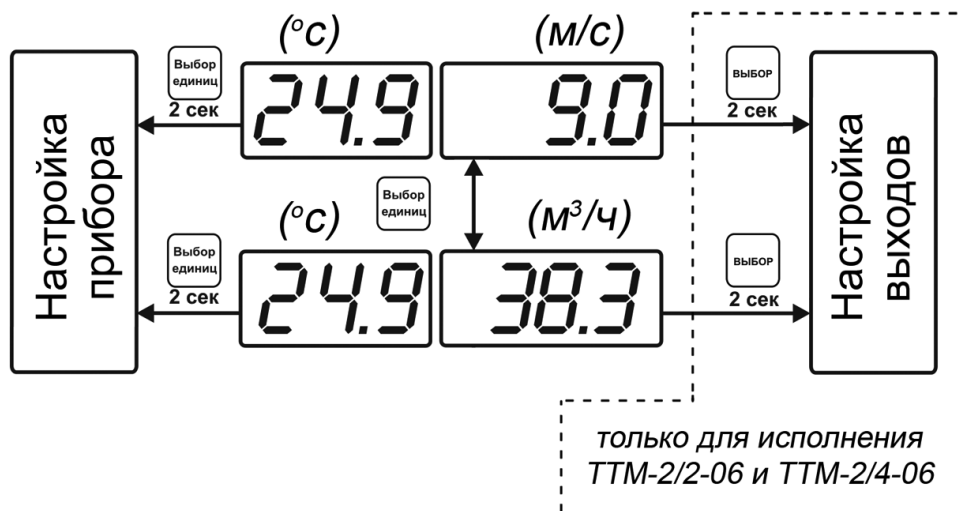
Настройка прибора

Выбор единиц
2 сек

($^oC$)

24.9

(м/с)

9.0

ВЫБОР
2 сек

Настройка выходов

Выбор единиц

Выбор единиц
2 сек

($^oC$)

24.9

($м^3$/ч)

38.3

ВЫБОР
2 сек

только для исполнения ТТМ-2/2-06 и ТТМ-2/4-06